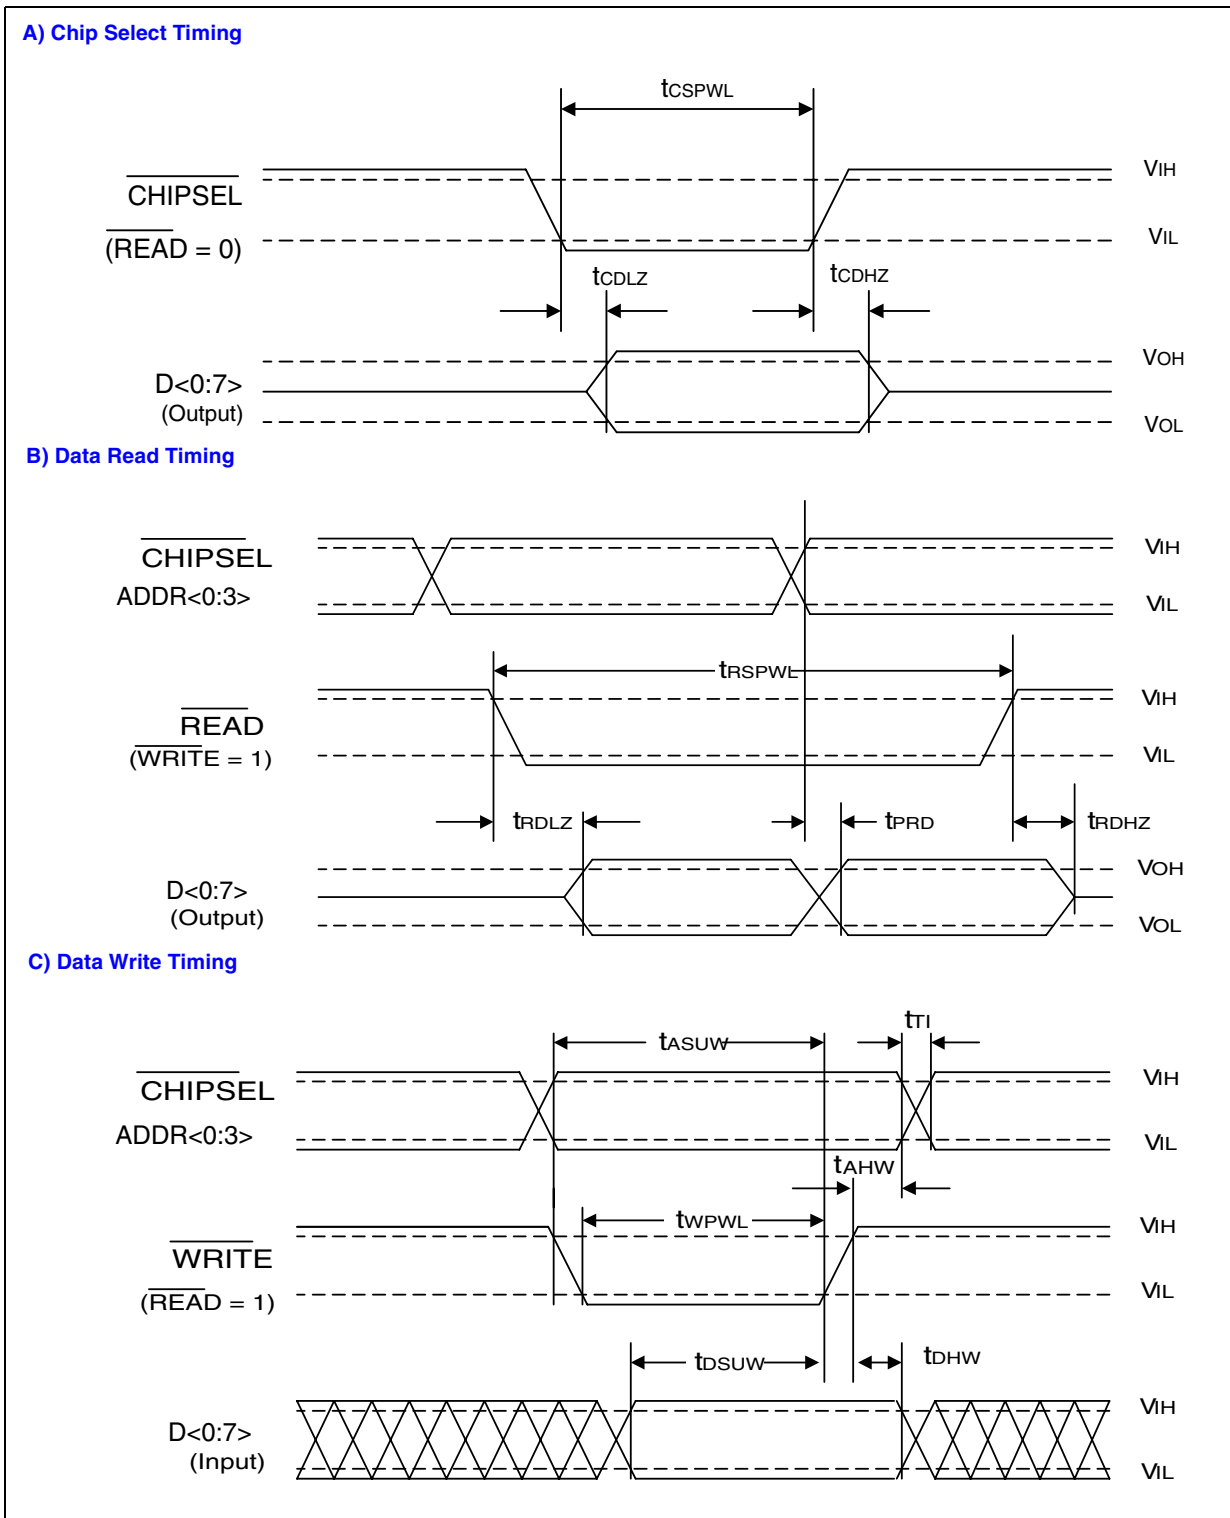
A) Chip Select Timing

$t_{CSPWL}$

$\overline{CHIPSEL}$
($\overline{READ}$ = 0)

VIH
VIL

$t_{CDLZ}$
$t_{CDHZ}$

D<0:7>
(Output)

VOH
VOL

B) Data Read Timing

$\overline{CHIPSEL}$
ADDR<0:3>

VIH
VIL

$t_{RSPWL}$

$\overline{READ}$
($\overline{WRITE}$ = 1)

VIH
VIL

$t_{RDLZ}$
$t_{PRD}$
$t_{RDHZ}$

D<0:7>
(Output)

VOH
VOL

C) Data Write Timing

$t_{TI}$
$t_{ASUW}$

$\overline{CHIPSEL}$
ADDR<0:3>

VIH
VIL

$t_{AHW}$

$t_{WPWL}$

$\overline{WRITE}$
($\overline{READ}$ = 1)

VIH
VIL

$t_{DSUW}$
$t_{DHW}$

D<0:7>
(Input)

VIH
VIL